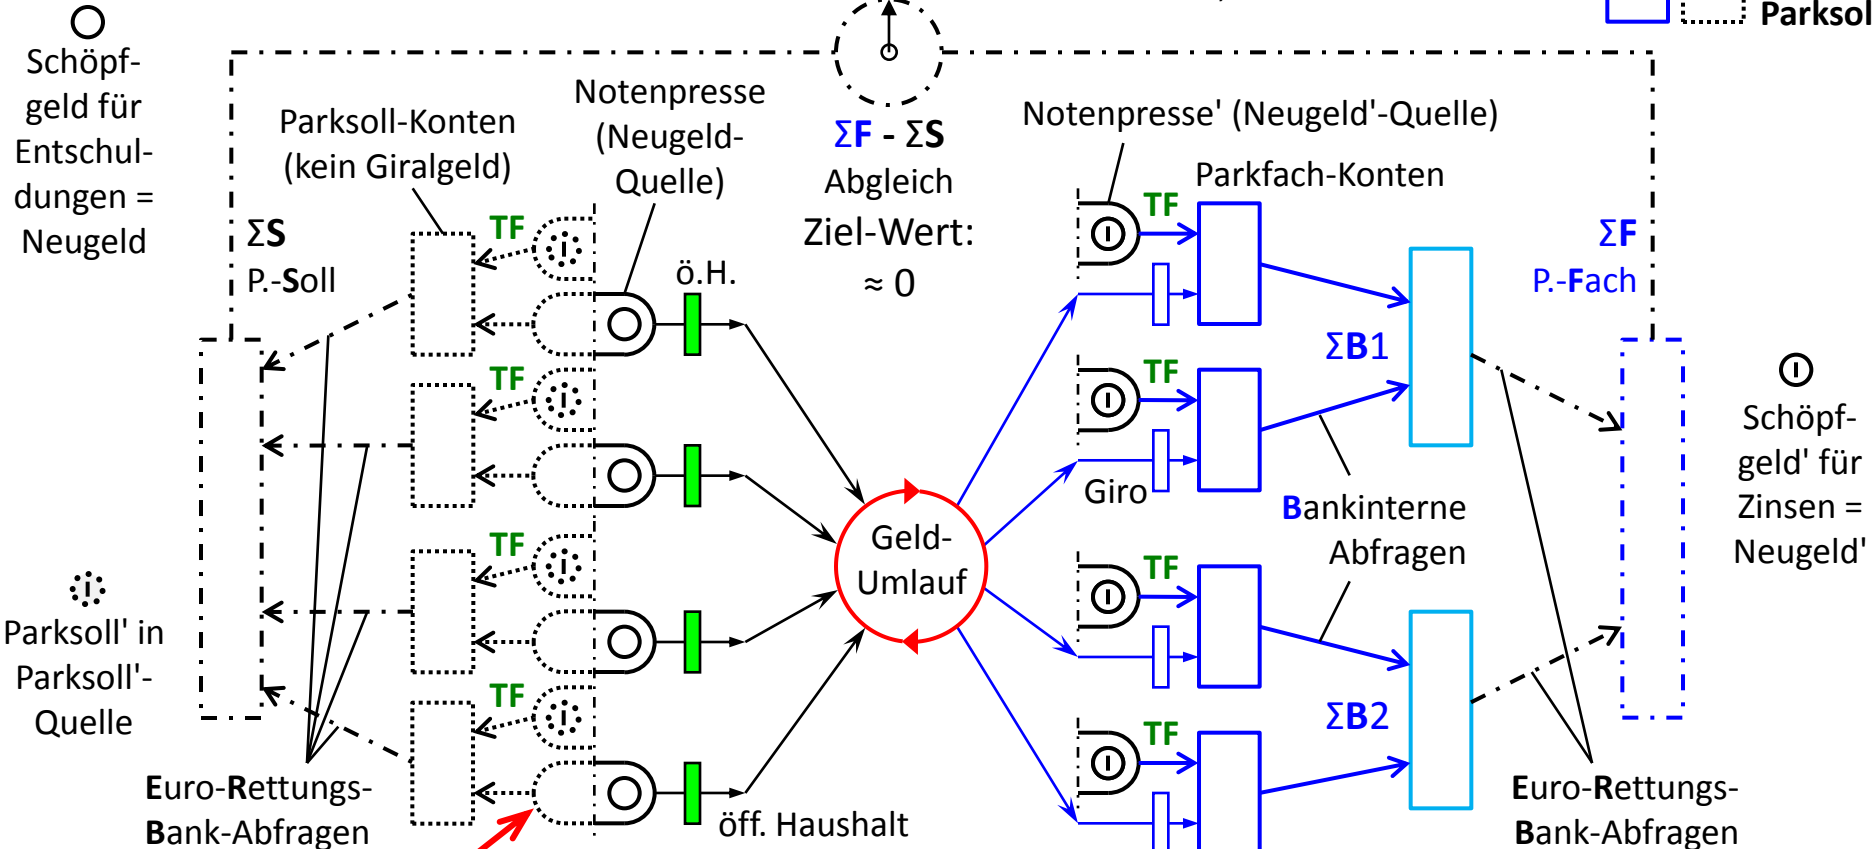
Parksol

Schöpfgeld für Entschuldungen = Neugeld

Parksoll-Konten (kein Giralgeld)

Notenpresse (Neugeld-Quelle)

ΣF - ΣS Abgleich Ziel-Wert: ≈ 0

Notenpresse' (Neugeld'-Quelle)

Parkfach-Konten

ΣS P.-Soll

TF

TF

TF

TF

ö.H.

TF

TF

TF

TF

ΣF P.-Fach

ΣB1

Giro

Geld-Umlauf

Bankinterne Abfragen

Schöpfgeld' für Zinsen = Neugeld'

Parksoll' in Parksoll'-Quelle

ΣB2

Euro-Rettungs-Bank-Abfragen

öff. Haushalt

Euro-Rettungs-Bank-Abfragen